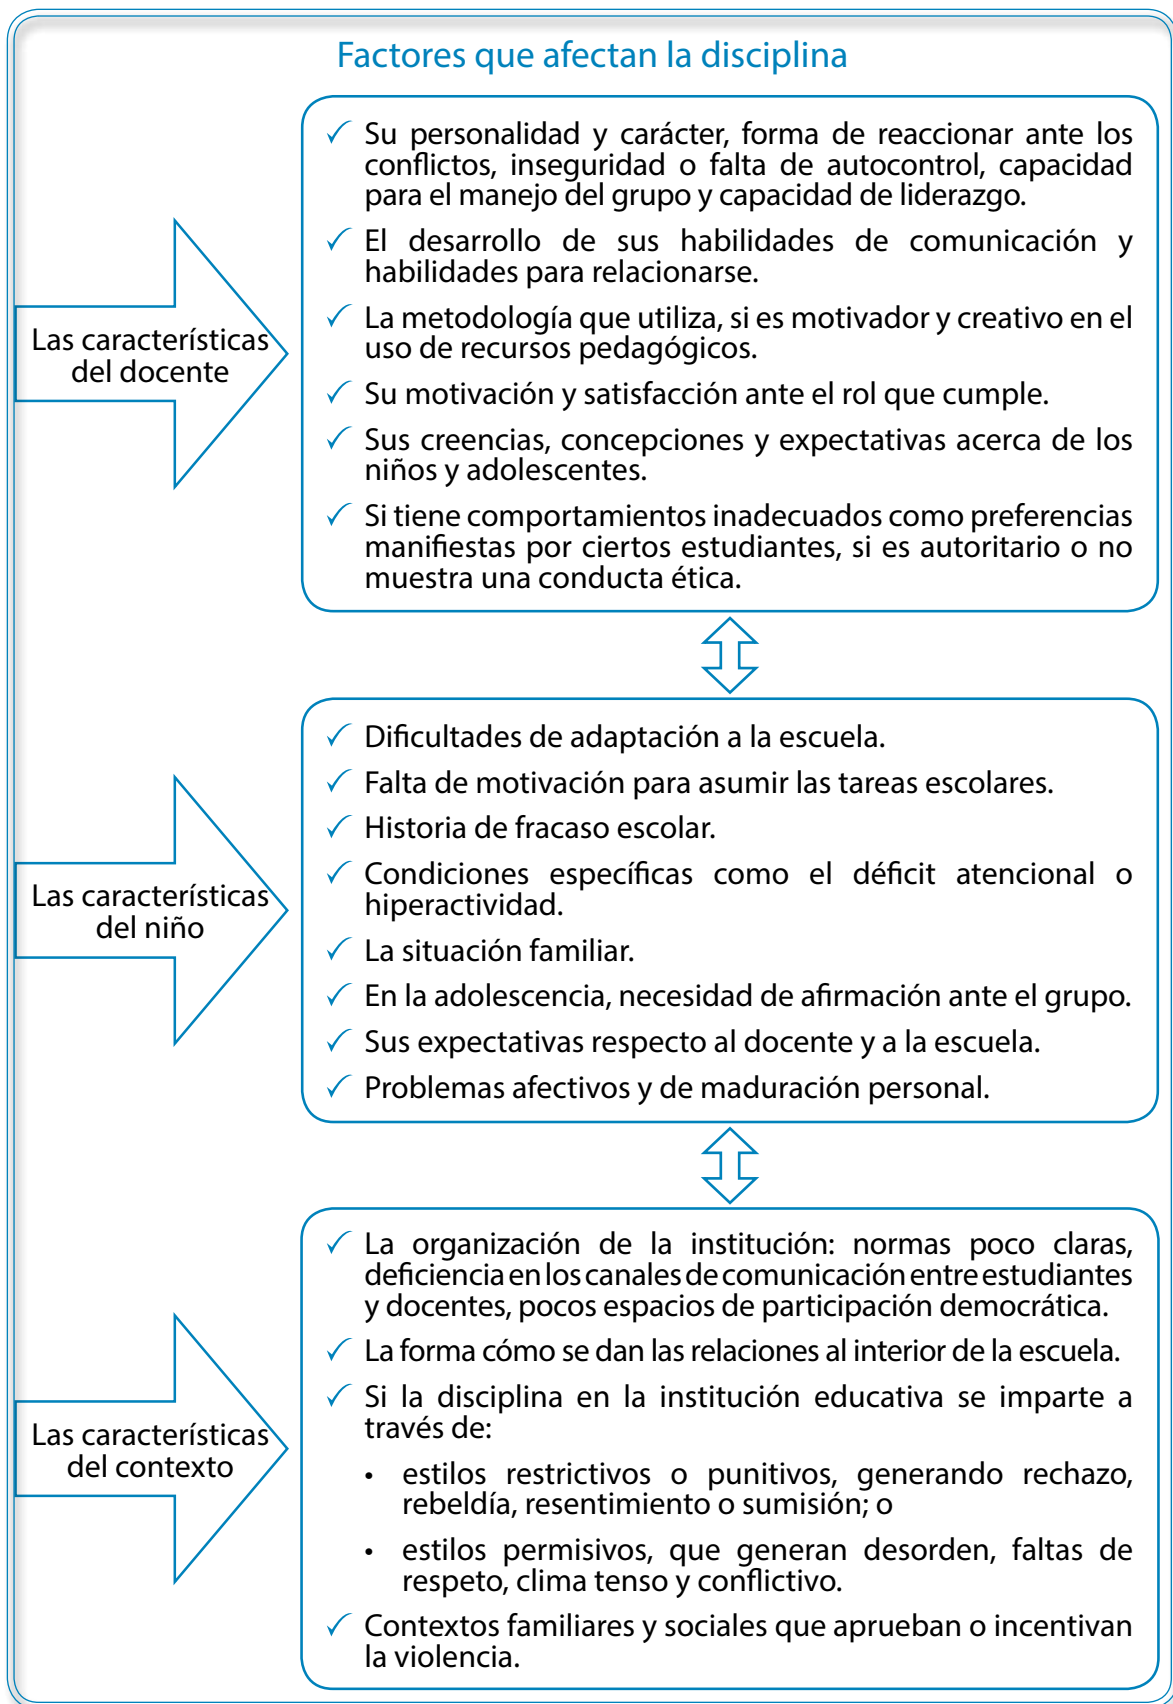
Factores que afectan la disciplina

Las características del docente

✓ Su personalidad y carácter, forma de reaccionar ante los conflictos, inseguridad o falta de autocontrol, capacidad para el manejo del grupo y capacidad de liderazgo.

✓ El desarrollo de sus habilidades de comunicación y habilidades para relacionarse.

✓ La metodología que utiliza, si es motivador y creativo en el uso de recursos pedagógicos.

✓ Su motivación y satisfacción ante el rol que cumple.

✓ Sus creencias, concepciones y expectativas acerca de los niños y adolescentes.

✓ Si tiene comportamientos inadecuados como preferencias manifiestas por ciertos estudiantes, si es autoritario o no muestra una conducta ética.

Las características del niño

✓ Dificultades de adaptación a la escuela.

✓ Falta de motivación para asumir las tareas escolares.

✓ Historia de fracaso escolar.

✓ Condiciones específicas como el déficit atencional o hiperactividad.

✓ La situación familiar.

✓ En la adolescencia, necesidad de afirmación ante el grupo.

✓ Sus expectativas respecto al docente y a la escuela.

✓ Problemas afectivos y de maduración personal.

Las características del contexto

✓ La organización de la institución: normas poco claras, deficiencia en los canales de comunicación entre estudiantes y docentes, pocos espacios de participación democrática.

✓ La forma cómo se dan las relaciones al interior de la escuela.

✓ Si la disciplina en la institución educativa se imparte a través de:

• estilos restrictivos o punitivos, generando rechazo, rebeldía, resentimiento o sumisión; o

• estilos permisivos, que generan desorden, faltas de respeto, clima tenso y conflictivo.

✓ Contextos familiares y sociales que aprueban o incentivan la violencia.